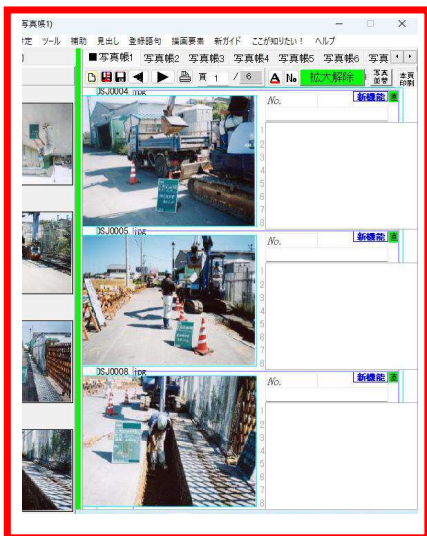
写真帳1)
定 ツール 補助 見出し 登録語句 描画要素 新ガイド ここが知りたい！ ヘルプ
■写真帳1 写真帳2 写真帳3 写真帳4 写真帳5 写真帳6 写真
頁 1 / 6 A № 拡大解除 写真置替 本頁印刷
DSJ0004.JPG
No.
新機能
1
2
3
4
5
6
7
8
DSJ0005.JPG
No.
新機能
1
2
3
4
5
6
7
8
DSJ0008.JPG
No.
新機能
1
2
3
4
5
6
7
8